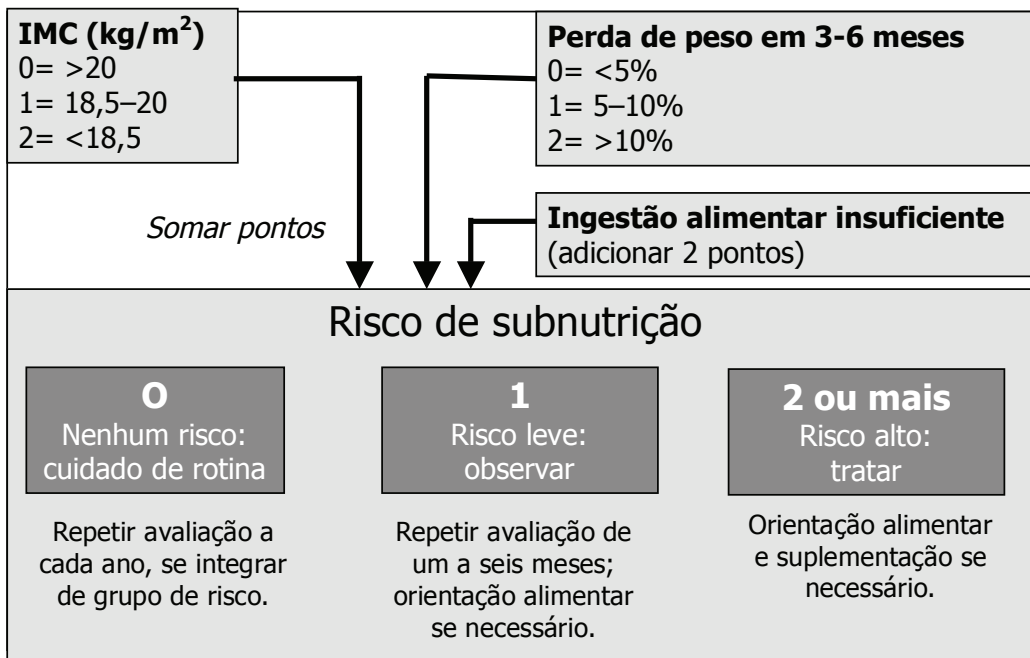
**IMC (kg/m$^2$)**
0= >20
1= 18,5–20
2= <18,5

**Perda de peso em 3-6 meses**
0= <5%
1= 5–10%
2= >10%

*Somar pontos*

**Ingestão alimentar insuficiente**
(adicionar 2 pontos)

Risco de subnutrição

**O**
Nenhum risco:
cuidado de rotina

**1**
Risco leve:
observar

**2 ou mais**
Risco alto:
tratar

Repetir avaliação a cada ano, se integrar de grupo de risco.

Repetir avaliação de um a seis meses; orientação alimentar se necessário.

Orientação alimentar e suplementação se necessário.